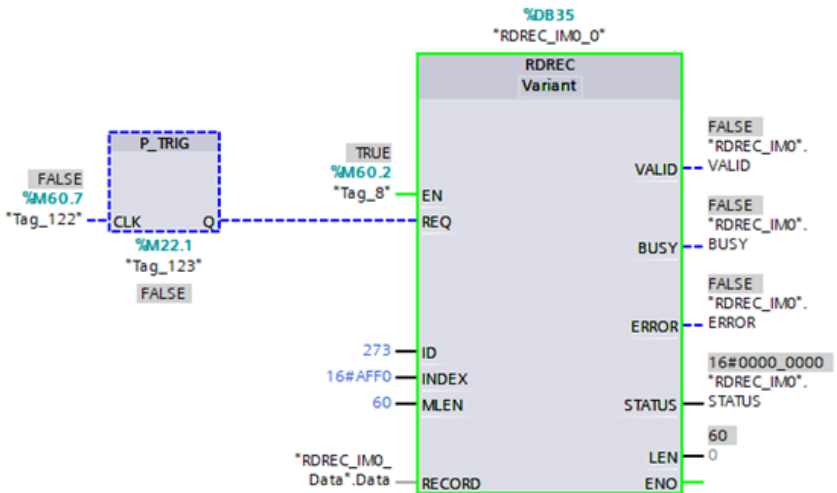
%DB35
"RDREC_IM0_0"

RDREC
Variant

P_TRIG

FALSE
%M60.7
"Tag_122"
CLK
Q
%M22.1
"Tag_123"
FALSE

TRUE
%M60.2
"Tag_8"
EN
REQ

273
ID
16#AFF0
INDEX
60
MLEN

"RDREC_IM0_
Data".Data
RECORD

VALID
FALSE
"RDREC_IM0".
VALID

BUSY
FALSE
"RDREC_IM0".
BUSY

ERROR
FALSE
"RDREC_IM0".
ERROR

STATUS
16#0000_0000
"RDREC_IM0".
STATUS

LEN
60
0

ENO